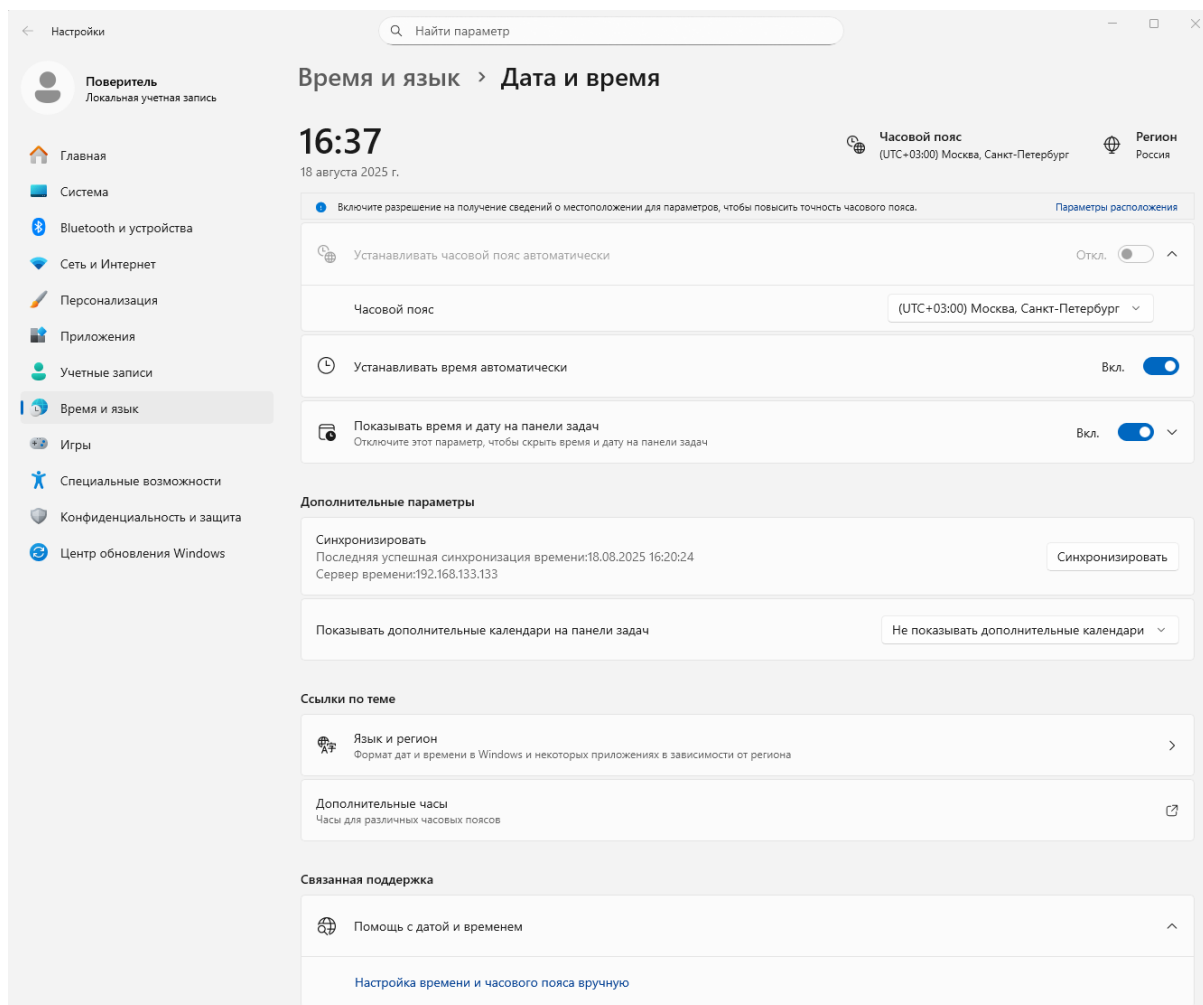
Настройки

Найти параметр

Поверитель
Локальная учетная запись

Главная
Система
Bluetooth и устройства
Сеть и Интернет
Персонализация
Приложения
Учетные записи
Время и язык
Игры
Специальные возможности
Конфиденциальность и защита
Центр обновления Windows

Время и язык > Дата и время

16:37
18 августа 2025 г.

Часовой пояс
(UTC+03:00) Москва, Санкт-Петербург

Регион
Россия

Включите разрешение на получение сведений о местоположении для параметров, чтобы повысить точность часового пояса.
Параметры расположения

Устанавливать часовой пояс автоматически
Откл.

Часовой пояс
(UTC+03:00) Москва, Санкт-Петербург

Устанавливать время автоматически
Вкл.

Показывать время и дату на панели задач
Отключите этот параметр, чтобы скрыть время и дату на панели задач
Вкл.

Дополнительные параметры

Синхронизировать
Последняя успешная синхронизация времени:18.08.2025 16:20:24
Сервер времени:192.168.133.133
Синхронизировать

Показывать дополнительные календари на панели задач
Не показывать дополнительные календари

Ссылки по теме

Язык и регион
Формат дат и времени в Windows и некоторых приложениях в зависимости от региона

Дополнительные часы
Часы для различных часовых поясов

Связанная поддержка

Помощь с датой и временем

Настройка времени и часового пояса вручную